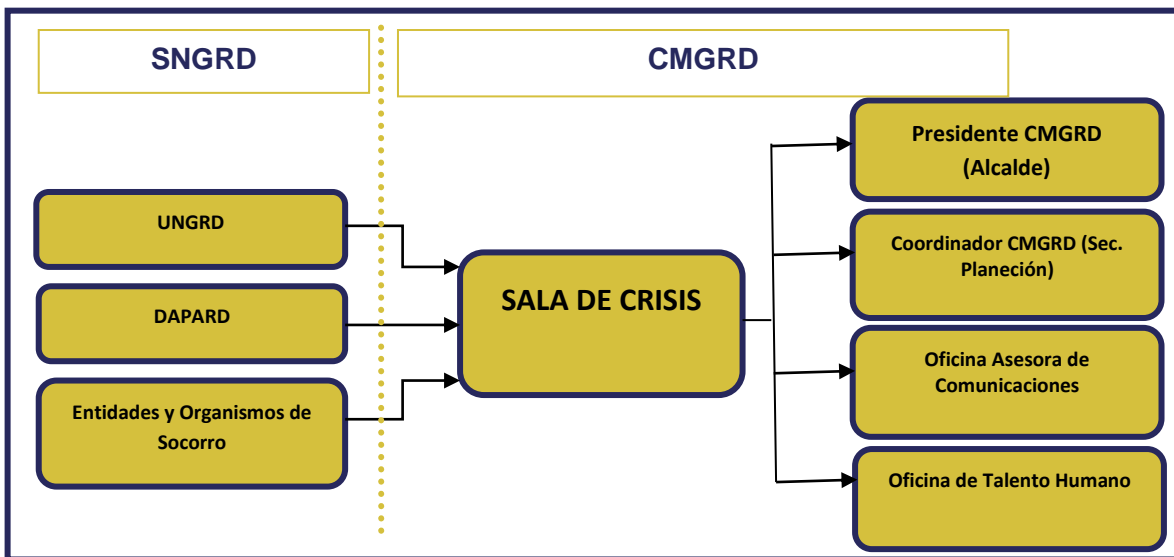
SNGRD

CMGRD

UNGRD

DAPARD

Entidades y Organismos de Socorro

SALA DE CRISIS

Presidente CMGRD (Alcalde)

Coordinador CMGRD (Sec. Planeción)

Oficina Asesora de Comunicaciones

Oficina de Talento Humano